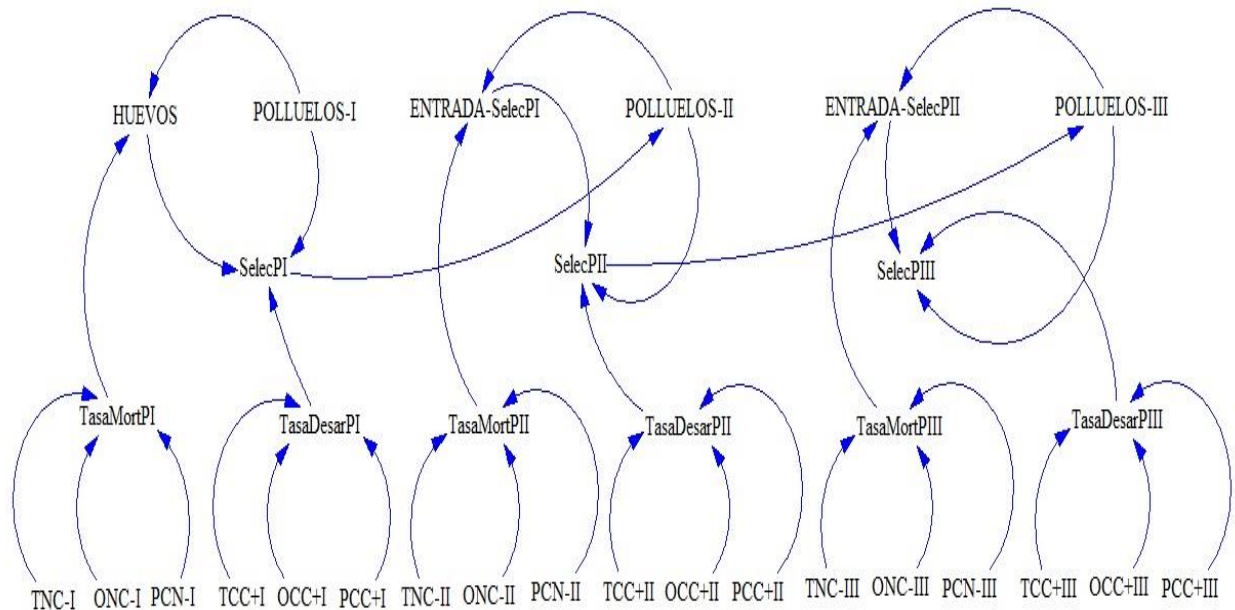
HUEVOS
POLLUELOS-I
ENTRADA-SelecPI
POLLUELOS-II
ENTRADA-SelecPII
POLLUELOS-III

SelecPI
SelecPII
SelecPIII

TasaMortPI
TasaDesarPI
TasaMortPII
TasaDesarPII
TasaMortPIII
TasaDesarPIII

TNC-I ONC-I PCN-I TCC+I OCC+I PCC+I TNC-II ONC-II PCN-II TCC+II OCC+II PCC+II TNC-III ONC-III PCN-III TCC+III OCC+III PCC+III